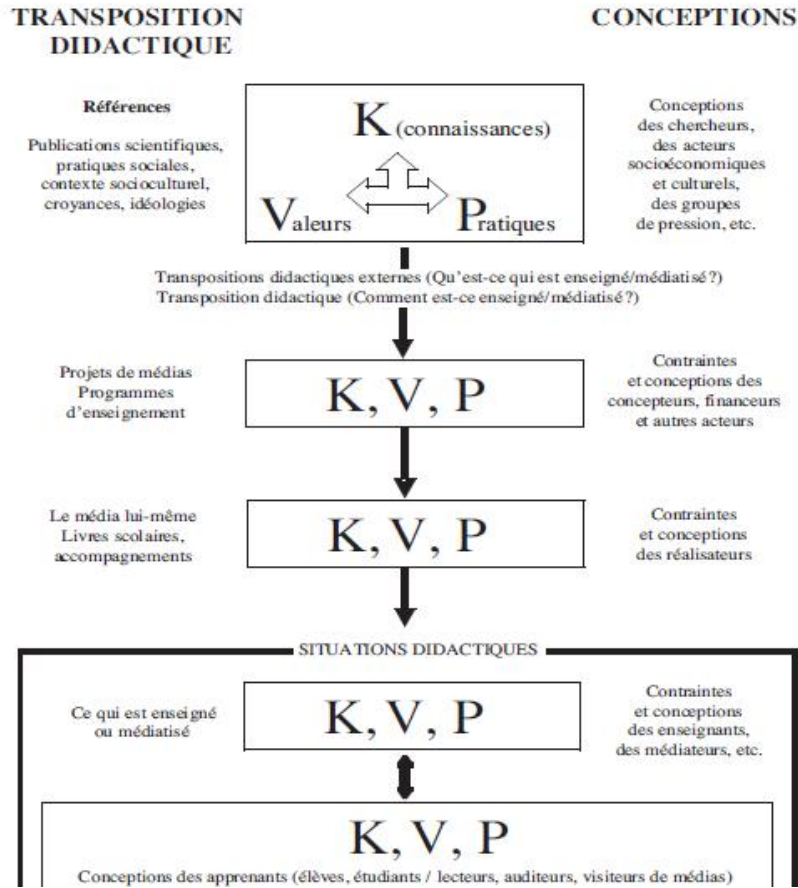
TRANSPOSITION DIDACTIQUE

CONCEPTIONS

Références

Publications scientifiques, pratiques sociales, contexte socioculturel, croyances, idéologies

K(connaissances)

Valeurs

Pratiques

Conceptions des chercheurs, des acteurs socioéconomiques et culturels, des groupes de pression, etc.

Transpositions didactiques externes (Qu'est-ce qui est enseigné/médiatisé ?)
Transposition didactique (Comment est-ce enseigné/médiatisé ?)

Projets de médias
Programmes d'enseignement

K, V, P

Contraintes et conceptions des concepteurs, financeurs et autres acteurs

Le média lui-même
Livres scolaires, accompagnements

K, V, P

Contraintes et conceptions des réalisateurs

SITUATIONS DIDACTIQUES

Ce qui est enseigné ou médiatisé

K, V, P

Contraintes et conceptions des enseignants, des médiateurs, etc.

K, V, P

Conceptions des apprenants (élèves, étudiants / lecteurs, auditeurs, visiteurs de médias)